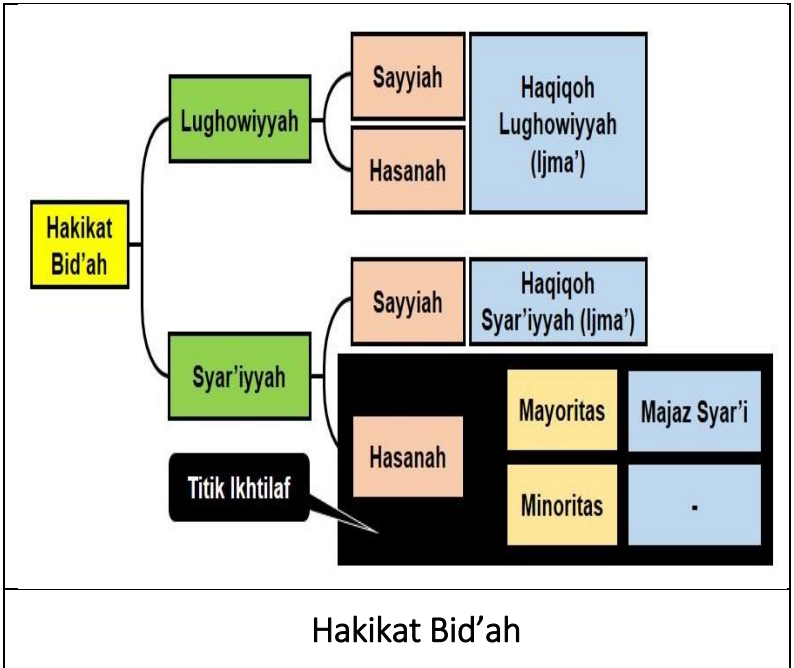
Hakikat Bid'ah

Lughowiyyah

Sayyiah

Hasanah

Haqiqoh Lughowiyyah (Ijma')

Syar'iyyah

Sayyiah

Haqiqoh Syar'iyyah (Ijma')

Hasanah

Mayoritas

Majaz Syar'i

Minoritas

-

Titik Ikhtilaf

Hakikat Bid'ah